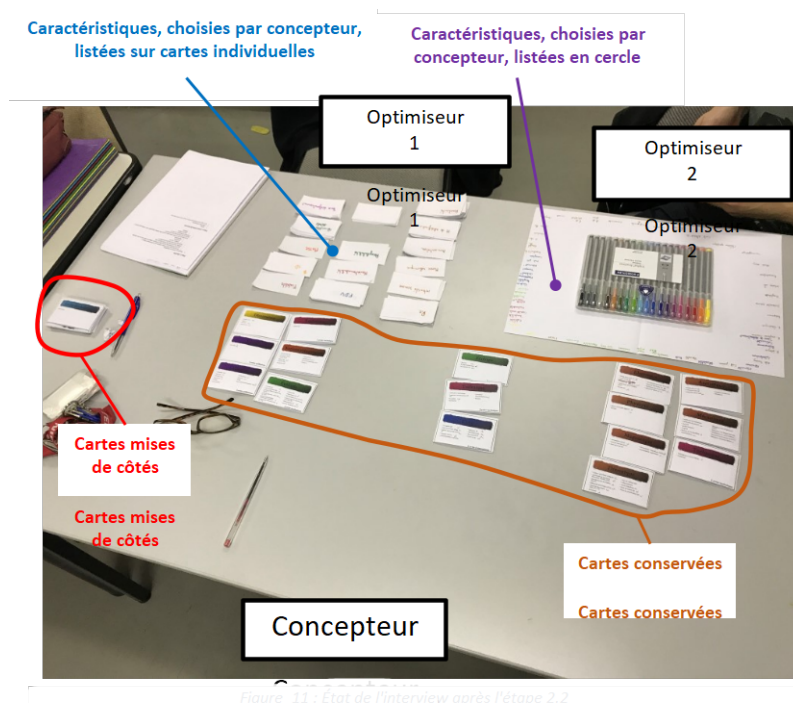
Caractéristiques, choisies par concepteur, listées sur cartes individuelles

Caractéristiques, choisies par concepteur, listées en cercle

Optimiseur 1

Optimiseur 1

Optimiseur 2

Optimiseur 2

Cartes mises de côtés

Cartes mises de côtés

Cartes conservées

Cartes conservées

Concepteur

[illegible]

Figure 11 : État de l'interview après l'étape 2.2